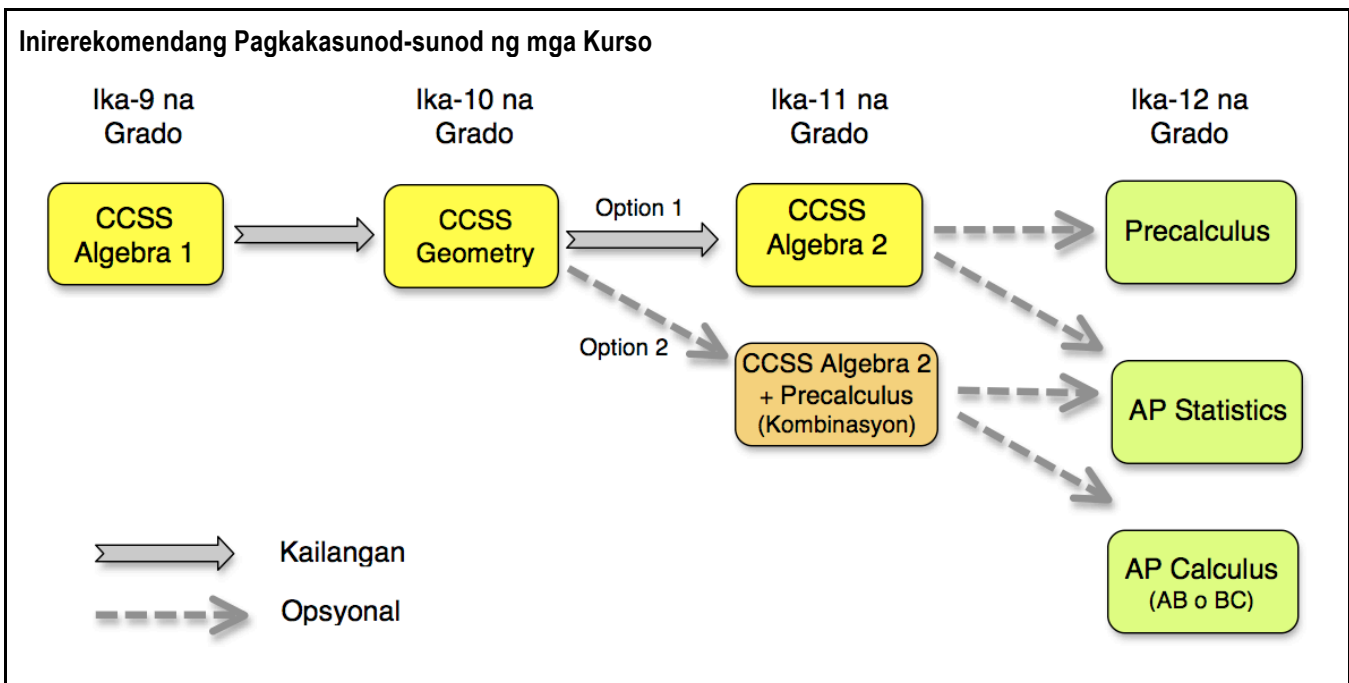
Inirerekomendang Pagkakasunod-sunod ng mga Kurso

Ika-9 na Grado

Ika-10 na Grado

Ika-11 na Grado

Ika-12 na Grado

CCSS Algebra 1

CCSS Geometry

Option 1

CCSS Algebra 2

Precalculus

Option 2

CCSS Algebra 2 + Precalculus (Kombinasyon)

AP Statistics

AP Calculus (AB o BC)

Kailangan

Opsyonal